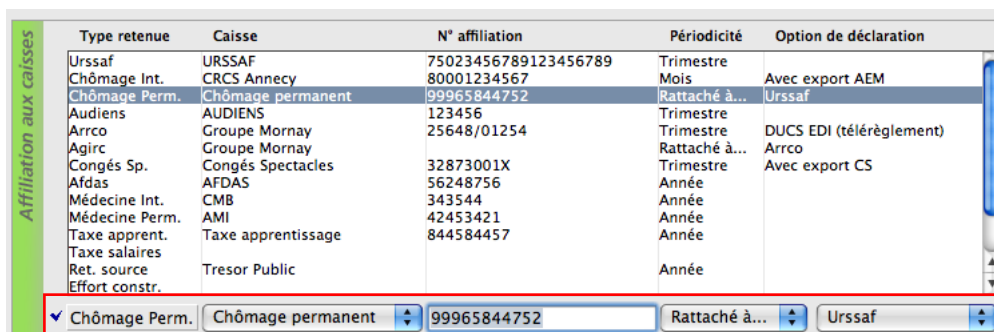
Affiliation aux caisses

| Type retenue | Caisse | N° affiliation | Périodicité | Option de déclaration |
|---|---|---|---|---|
| Urssaf | URSSAF | 75023456789123456789 | Trimestre | |
| Chômage Int. | CRCS Annecy | 80001234567 | Mois | Avec export AEM |
| Chômage Perm. | Chômage permanent | 99965844752 | Rattaché à... | Urssaf |
| Audiens | AUDIENS | 123456 | Trimestre | |
| Arrco | Groupe Mornay | 25648/01254 | Trimestre | DUCS EDI (télérèglement) |
| Agirc | Groupe Mornay | | Rattaché à... | Arrco |
| Congés Sp. | Congés Spectacles | 32873001X | Trimestre | Avec export CS |
| Afdas | AFDAS | 56248756 | Année | |
| Médecine Int. | CMB | 343544 | Année | |
| Médecine Perm. | AMI | 42453421 | Année | |
| Taxe apprent. | Taxe apprentissage | 844584457 | Année | |
| Taxe salaires | | | | |
| Ret. source | Tresor Public | | Année | |
| Effort constr. | | | | |

Chômage Perm. | Chômage permanent | 99965844752 | Rattaché à... | Urssaf